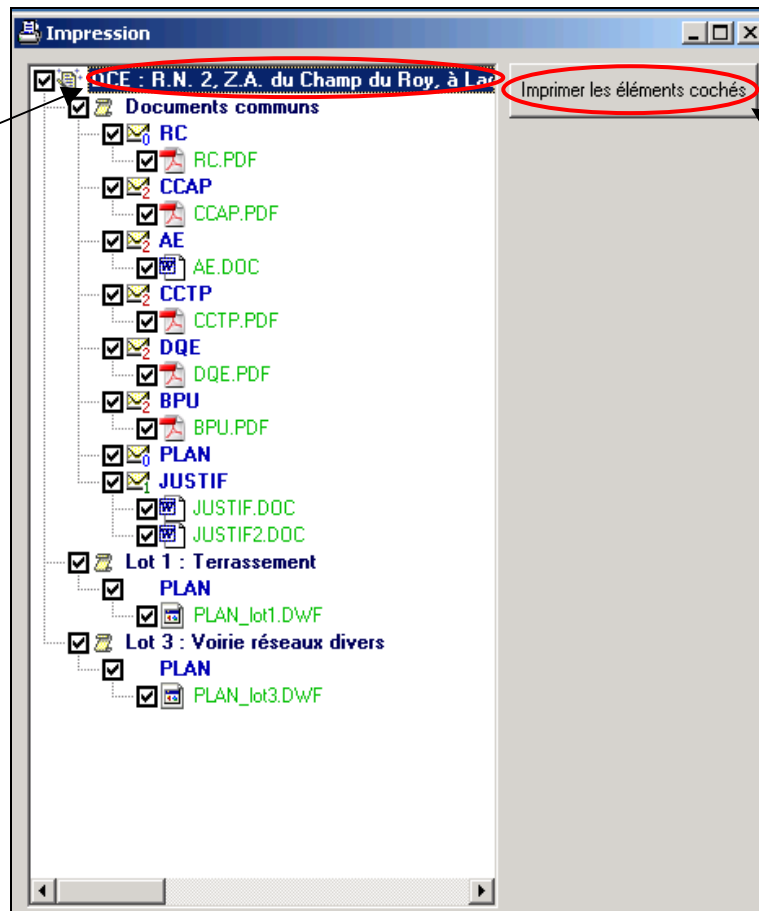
Impression

DCE : R.N. 2, Z.A. du Champ du Roy, à La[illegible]

Imprimer les éléments cochés

Documents communs
0 RC
RC.PDF
2 CCAP
CCAP.PDF
2 AE
AE.DOC
2 CCTP
CCTP.PDF
2 DQE
DQE.PDF
2 BPU
BPU.PDF
0 PLAN
1 JUSTIF
JUSTIF.DOC
JUSTIF2.DOC
Lot 1 : Terrassement
PLAN
PLAN_lot1.DWF
Lot 3 : Voirie réseaux divers
PLAN
PLAN_lot3.DWF